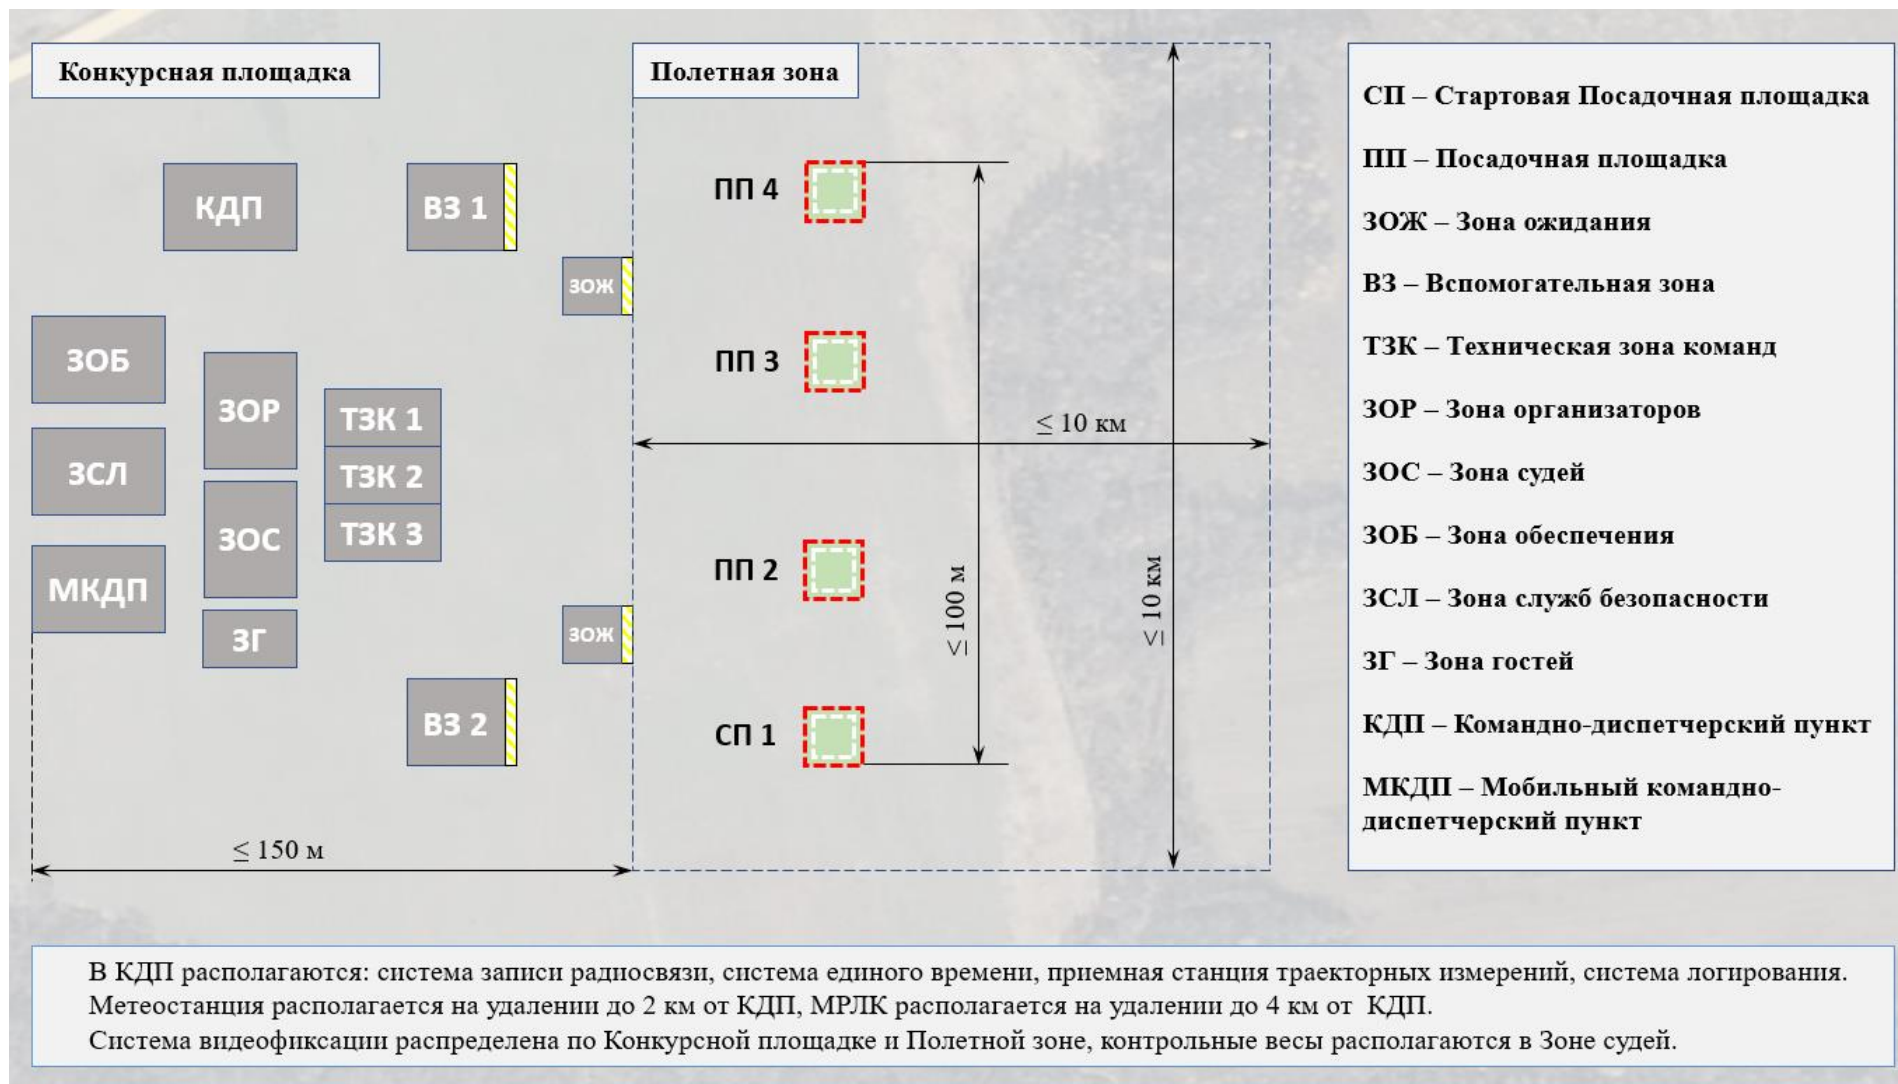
Конкурсная площадка

КДП

ВЗ 1

ЗОЖ

ЗОБ

ЗОР

ТЗК 1

ЗСЛ

ТЗК 2

ТЗК 3

ЗОС

МКДП

ЗГ

ЗОЖ

ВЗ 2

$\leq$ 150 м

Полетная зона

ПП 4

ПП 3

$\leq$ 10 км

ПП 2

$\leq$ 100 м

$\leq$ 10 км

СП 1

СП – Стартовая Посадочная площадка

ПП – Посадочная площадка

ЗОЖ – Зона ожидания

ВЗ – Вспомогательная зона

ТЗК – Техническая зона команд

ЗОР – Зона организаторов

ЗОС – Зона судей

ЗОБ – Зона обеспечения

ЗСЛ – Зона служб безопасности

ЗГ – Зона гостей

КДП – Командно-диспетчерский пункт

МКДП – Мобильный командно-диспетчерский пункт

В КДП располагаются: система записи радиосвязи, система единого времени, приемная станция траекторных измерений, система логирования.
Метеостанция располагается на удалении до 2 км от КДП, МРЛК располагается на удалении до 4 км от КДП.
Система видеофиксации распределена по Конкурсной площадке и Полетной зоне, контрольные весы располагаются в Зоне судей.